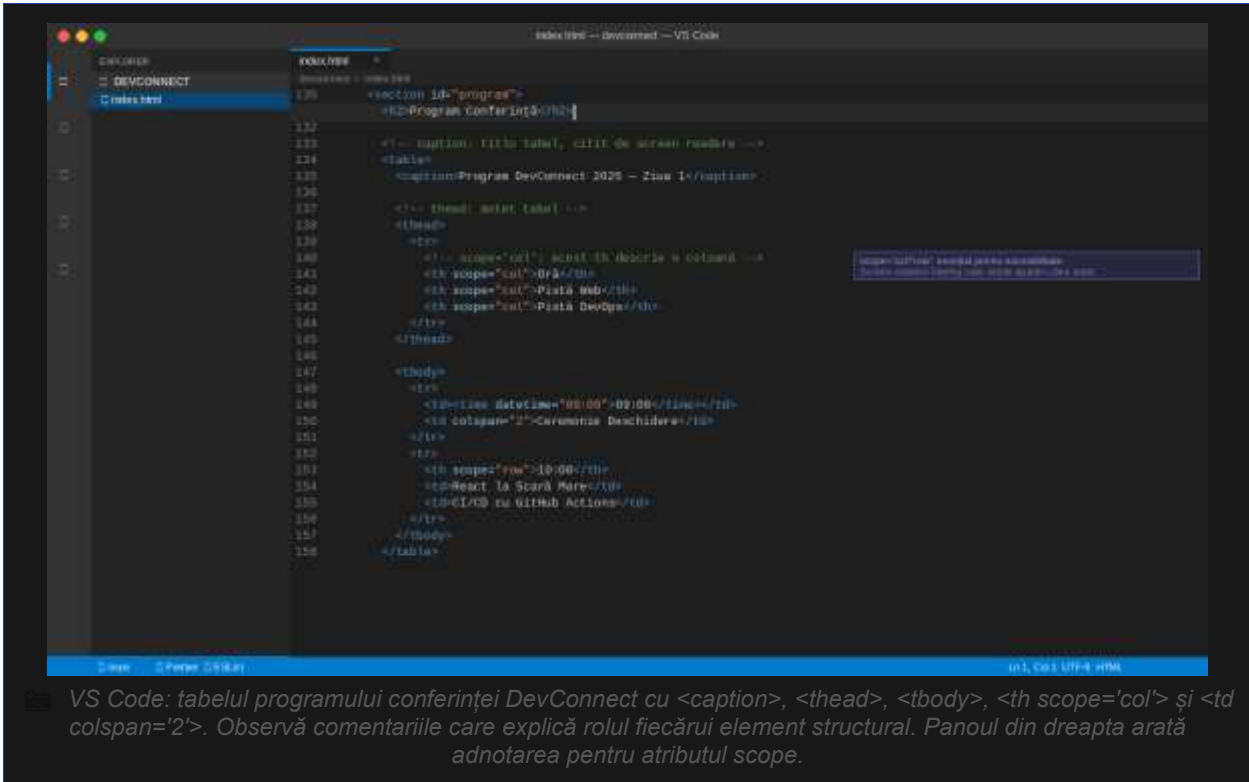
index.html — devconnect — VS Code

EXPLORER
DEVCONNECT
index.html

index.html ×
devconnect › index.html

135 <section id="program">
<h2>Program Conferință</h2>
132
133 <!-- caption: titlu tabel, citit de screen readere -->
134 <table>
135 <caption>Program DevConnect 2025 — Ziua 1</caption>
136
137 <!-- thead: antet tabel -->
138 <thead>
139 <tr>
140 <!-- scope="col": acest th descrie o coloană -->
141 <th scope="col">Oră</th>
142 <th scope="col">Pistă Web</th>
143 <th scope="col">Pistă DevOps</th>
144 </tr>
145 </thead>
146
147 <tbody>
148 <tr>
149 <td><time datetime="09:00">09:00</time></td>
150 <td colspan="2">Ceremonie Deschidere</td>
151 </tr>
152 <tr>
153 <th scope="row">10:00</th>
154 <td>React la Scară Mare</td>
155 <td>CI/CD cu GitHub Actions</td>
156 </tr>
157 </tbody>
158 </table>

scope="col"/"row" esențial pentru accesibilitate
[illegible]

main Preview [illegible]
Ln 1, Col 1 UTF-8 HTML

VS Code: tabelul programului conferinței DevConnect cu <caption>, <thead>, <tbody>, <th scope='col'> și <td colspan='2'>. Observă comentariile care explică rolul fiecărui element structural. Panoul din dreapta arată adnotarea pentru atributul scope.